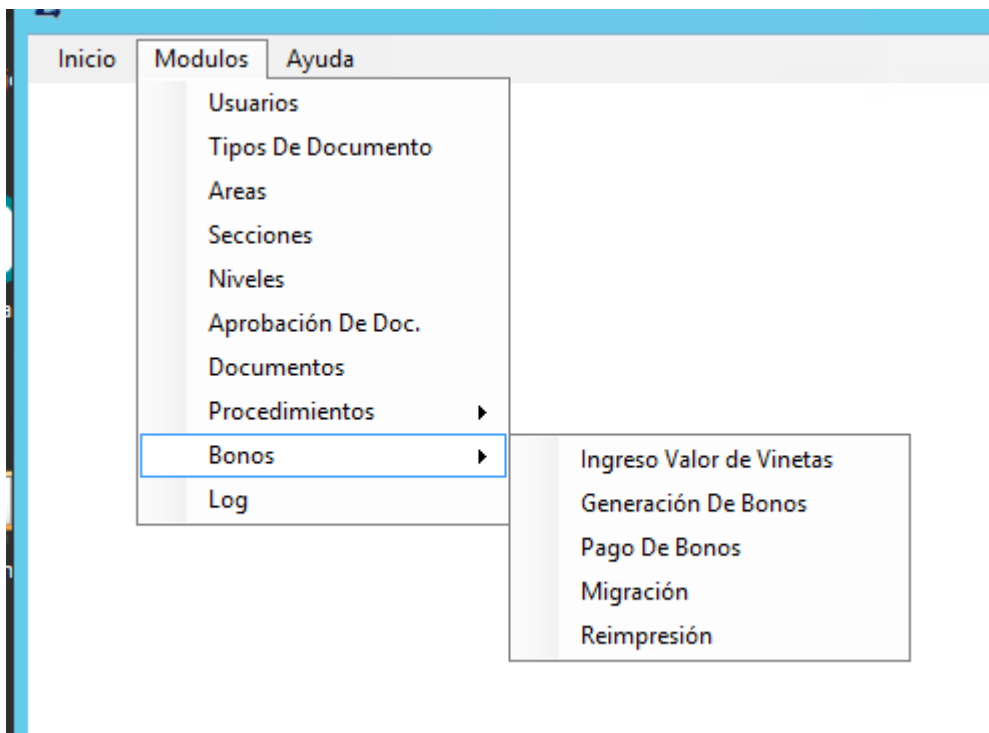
Inicio Modulos Ayuda

Usuarios
Tipos De Documento
Areas
Secciones
Niveles
Aprobación De Doc.
Documentos
Procedimientos
Bonos
Log

Ingreso Valor de Vinetas
Generación De Bonos
Pago De Bonos
Migración
Reimpresión